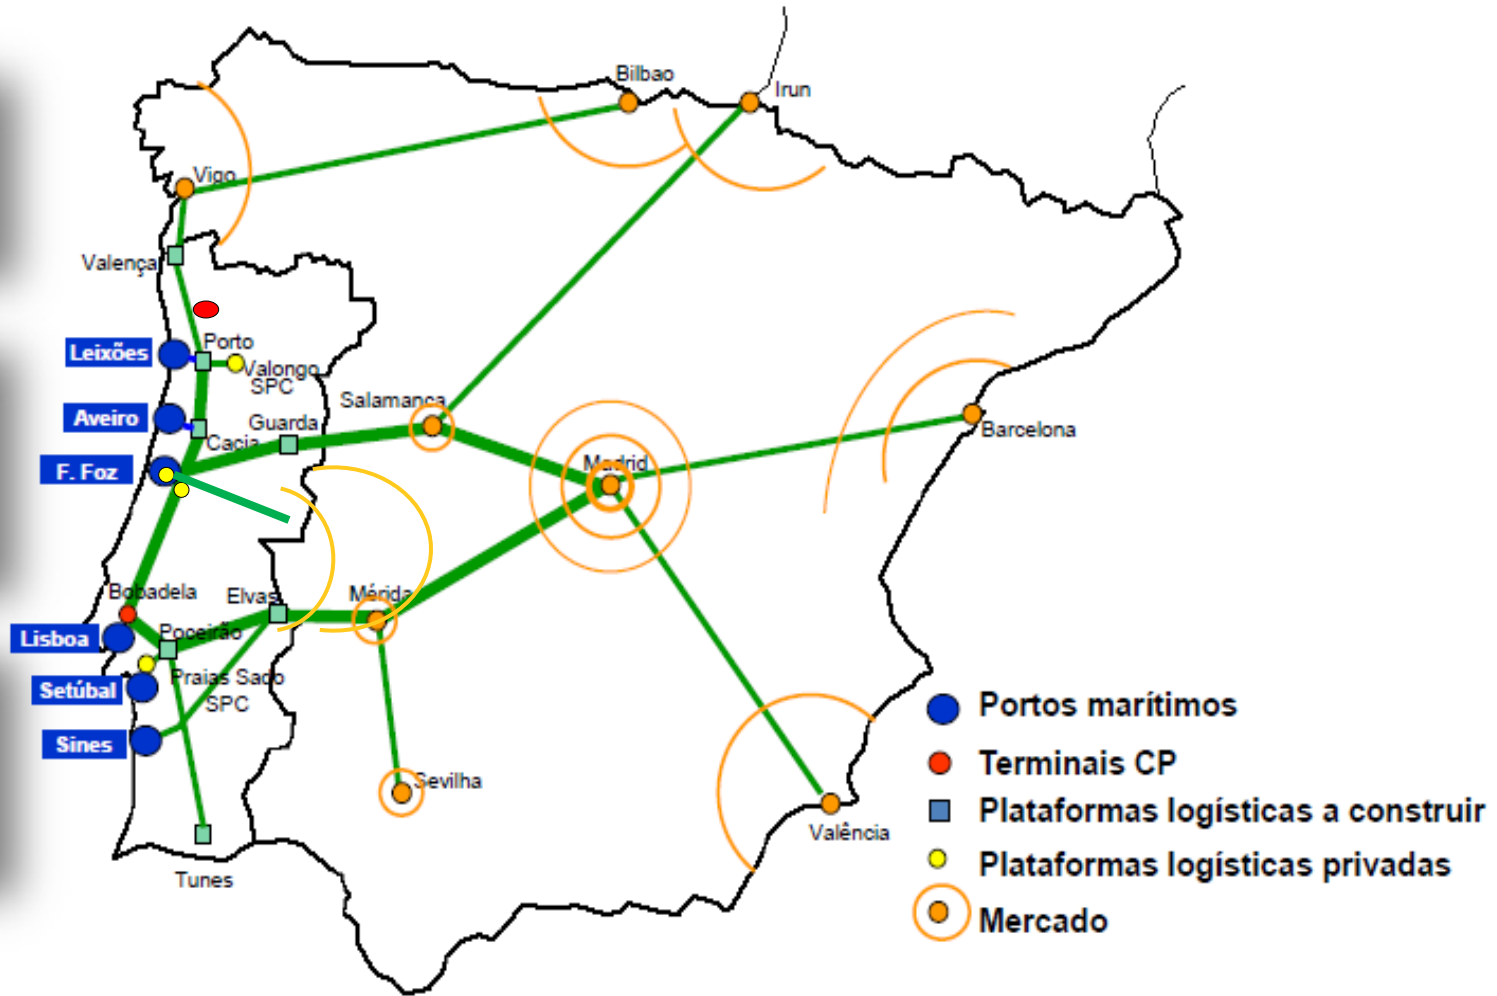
Bilbao
Irun
Vigo
Valença
Leixões
Porto
Valongo SPC
Aveiro
Salamanca
Guarda
Cacia
F. Foz
Madrid
Barcelona
Bobadela
Elvas
Mérida
Lisboa
Poceirão
Setúbal
Praias Sado SPC
Sines
Sevilha
Valência
Tunes

Portos marítimos
Terminais CP
Plataformas logísticas a construir
Plataformas logísticas privadas
Mercado